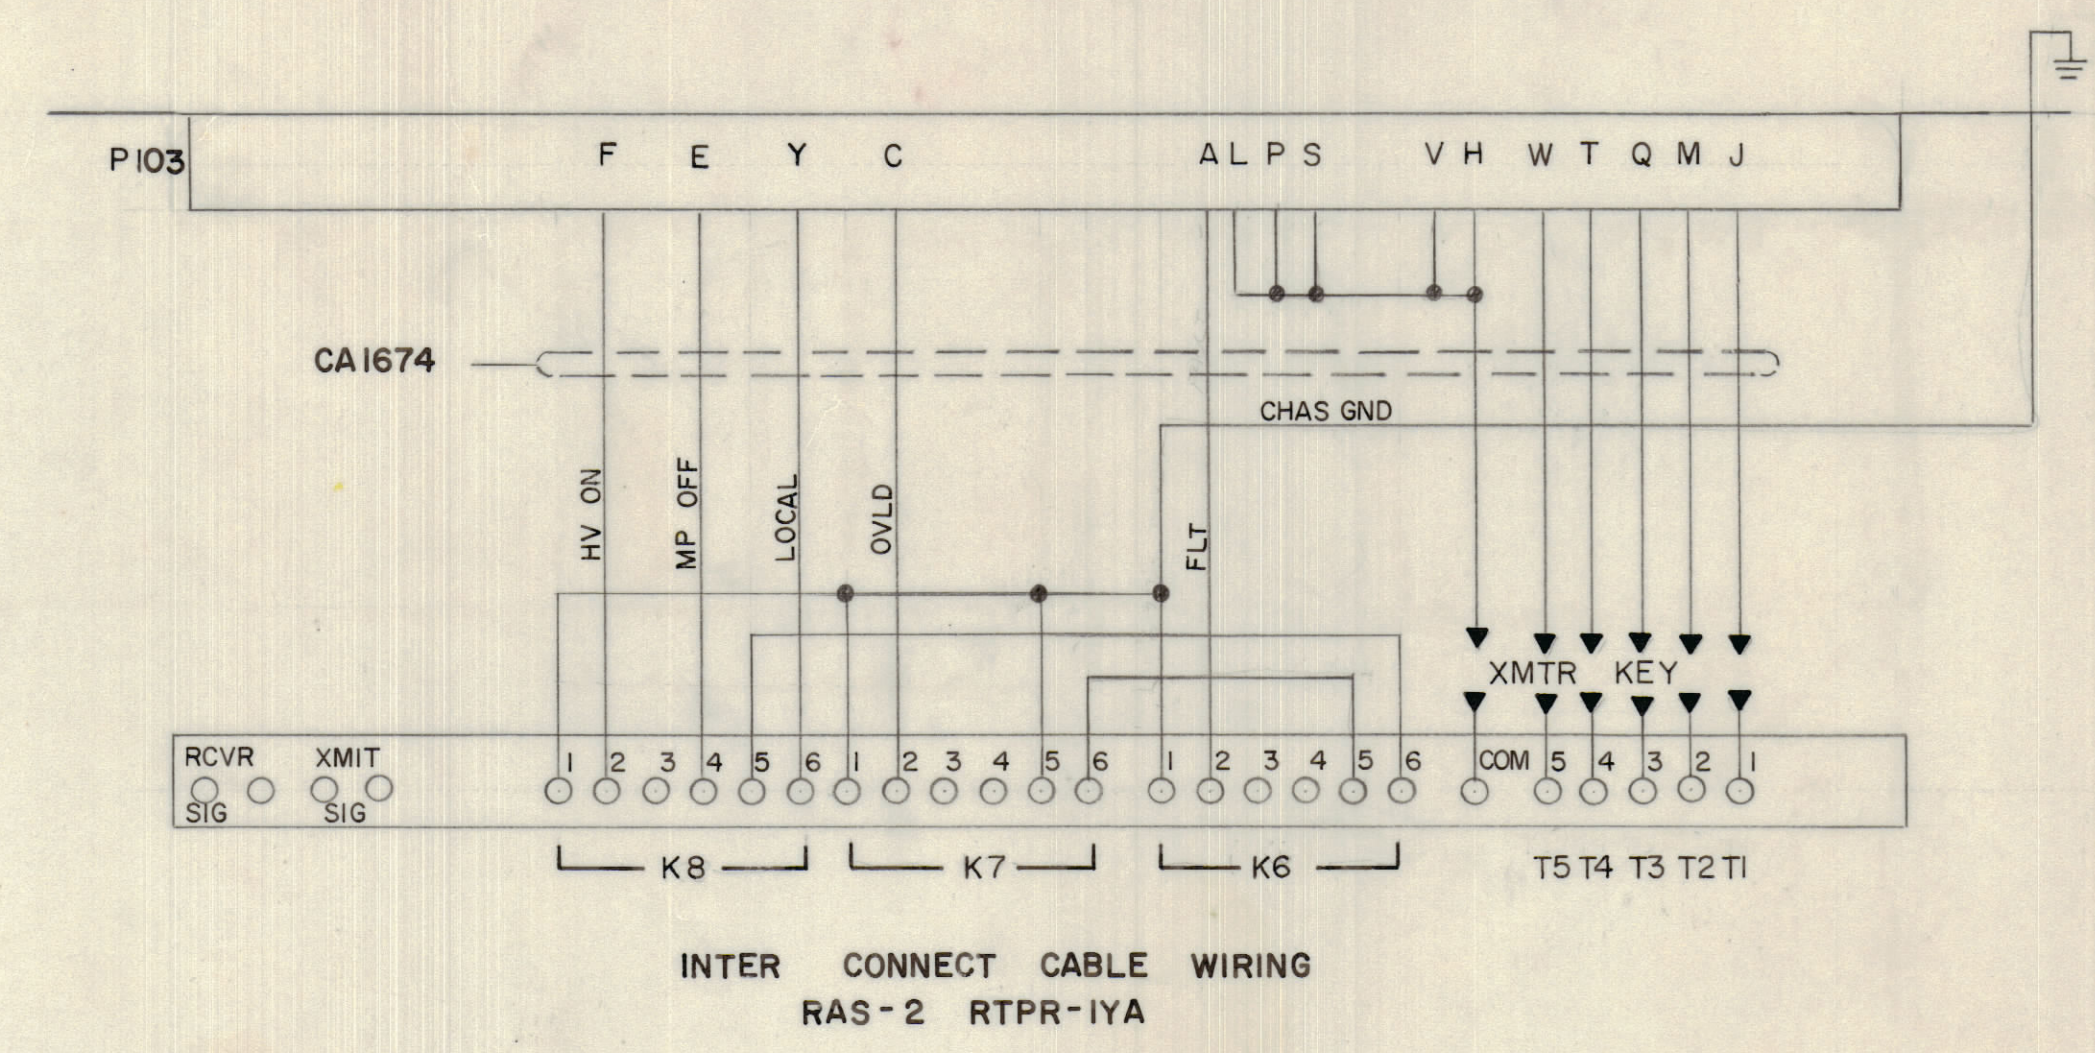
P103

F E Y C

A L P S V H W T Q M J

CA1674

CHAS GND

HV ON

MP OFF

LOCAL

OVLD

FLT

XMTR KEY

RCVR

SIG

XMIT

SIG

1 2 3 4 5 6 1 2 3 4 5 6 1 2 3 4 5 6

COM 5 4 3 2 1

K8

K7

K6

T5 T4 T3 T2 T1

INTER CONNECT CABLE WIRING
RAS-2 RTPR-IYA